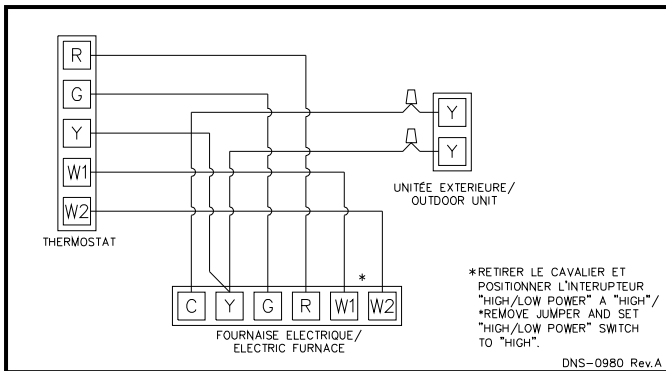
R
G
Y
W1
W2
THERMOSTAT

Y
Y
UNITÉE EXTERIEURE/
OUTDOOR UNIT

*
C Y G R W1 W2
FOURNAISE ELECTRIQUE/
ELECTRIC FURNACE

*RETIRER LE CAVALIER ET POSITIONNER L'INTERUPTEUR "HIGH/LOW POWER" A "HIGH"/
*REMOVE JUMPER AND SET "HIGH/LOW POWER" SWITCH TO "HIGH".

DNS-0980 Rev.A